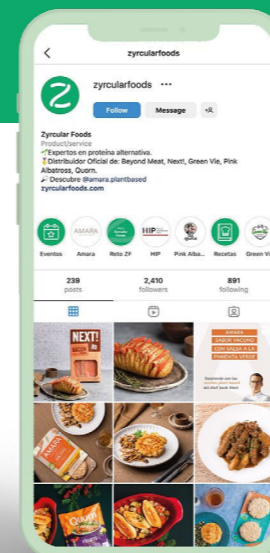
zyrcularfoods

zyrcularfoods •••

Follow Message +2

Zyrcular Foods
Product/service
Expertos en proteína alternativa.
Distribuidor Oficial de: Beyond Meat, Next!, Green Vie, Pink Albatross, Quorn.
Descubre @amara.plantbased
zyrcularfoods.com

Eventos Amara Reto ZF HIP Pink Alba... Recetas Green Vi

239 posts
2,410 followers
891 following

NEXT!

AMARA
SABOR VACUNO CON SALSA A LA PIMIENTA VERDE
Descubre con las recetas creadas por el chef Jesús Pérez

AMARA

QUORN